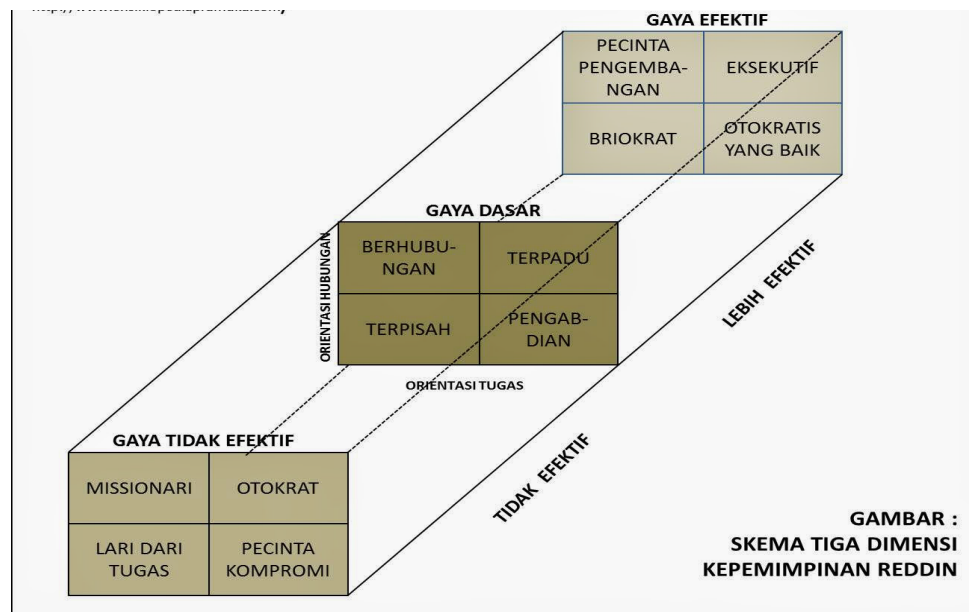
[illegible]

GAYA EFEKTIF

| PECINTA PENGEMBANGAN | EKSEKUTIF |
|---|---|
| BRIOKRAT | OTOKRATIS YANG BAIK |

GAYA DASAR

ORIENTASI HUBUNGAN

| BERHUBUNGAN | TERPADU |
|---|---|
| TERPISAH | PENGABDIAN |

ORIENTASI TUGAS

LEBIH EFEKTIF

GAYA TIDAK EFEKTIF

| MISSIONARI | OTOKRAT |
|---|---|
| LARI DARI TUGAS | PECINTA KOMPROMI |

TIDAK EFEKTIF

GAMBAR :
SKEMA TIGA DIMENSI
KEPEMIMPINAN REDDIN